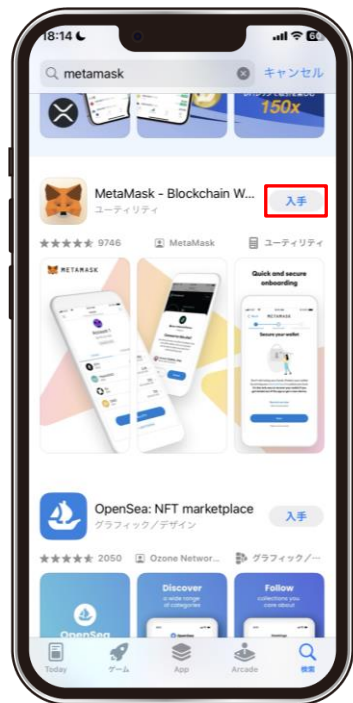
18:14

metamask

キャンセル

150x

MetaMask - Blockchain W...
ユーティリティ

入手

9746

MetaMask

ユーティリティ

METAMASK

Quick and secure onboarding

Secure your wallet

OpenSea: NFT marketplace
グラフィック／デザイン

入手

2050

Ozone Networ...

グラフィック/...

Discover
a wide range of categories

Follow
collections you care about

OpenSea

Today

ゲーム

App

Arcade

検索